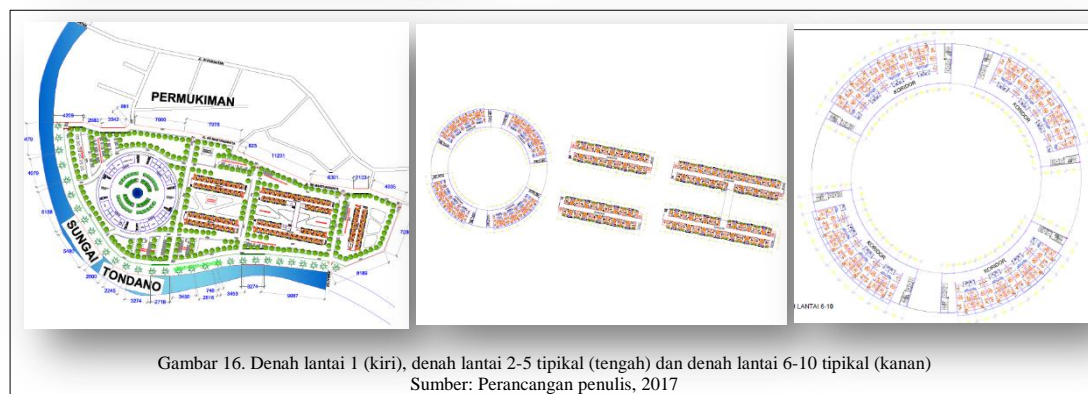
PERMUKIMAN

SUNGAI TONDANO

4359
2680
3342
7600
7378
861
479
4079
8158
5495
2600
2245
3274
2778
3638
748
2818
3453
3274
9897
11231
825
6301
4355
728
9189

KORIDOR
KORIDOR
KORIDOR
KORIDOR

LANTAI 6-10

Gambar 16. Denah lantai 1 (kiri), denah lantai 2-5 tipikal (tengah) dan denah lantai 6-10 tipikal (kanan)
Sumber: Perancangan penulis, 2017